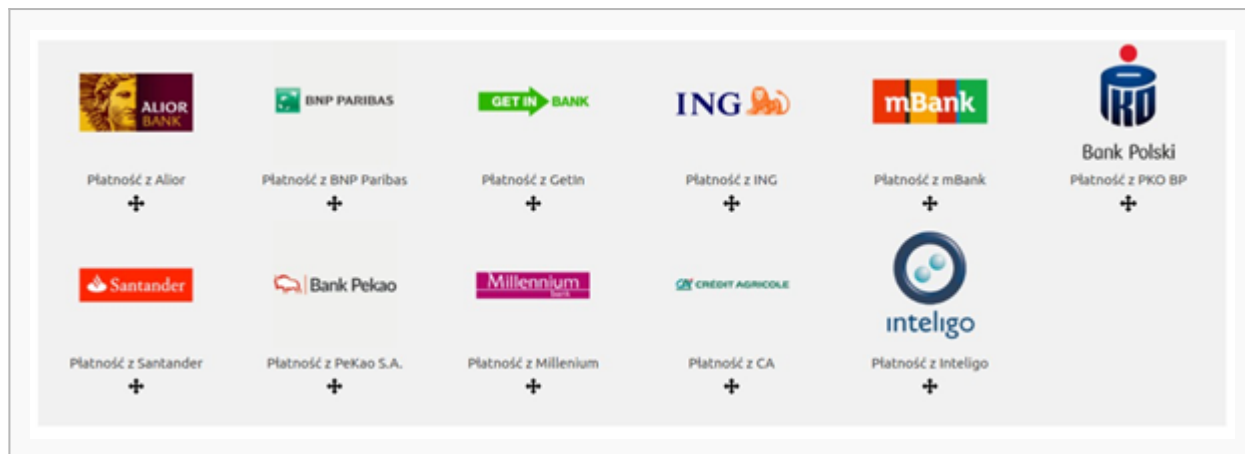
ALIOR BANK

Płatność z Alior

BNP PARIBAS

Płatność z BNP Paribas

GET IN BANK

Płatność z GetIn

ING

Płatność z ING

mBank

Płatność z mBank

Bank Polski

Płatność z PKO BP

Santander

Płatność z Santander

Bank Pekao

Płatność z PeKao S.A.

Millennium bank

Płatność z Millenium

CRÉDIT AGRICOLE

Płatność z CA

inteligo

Płatność z Inteligo